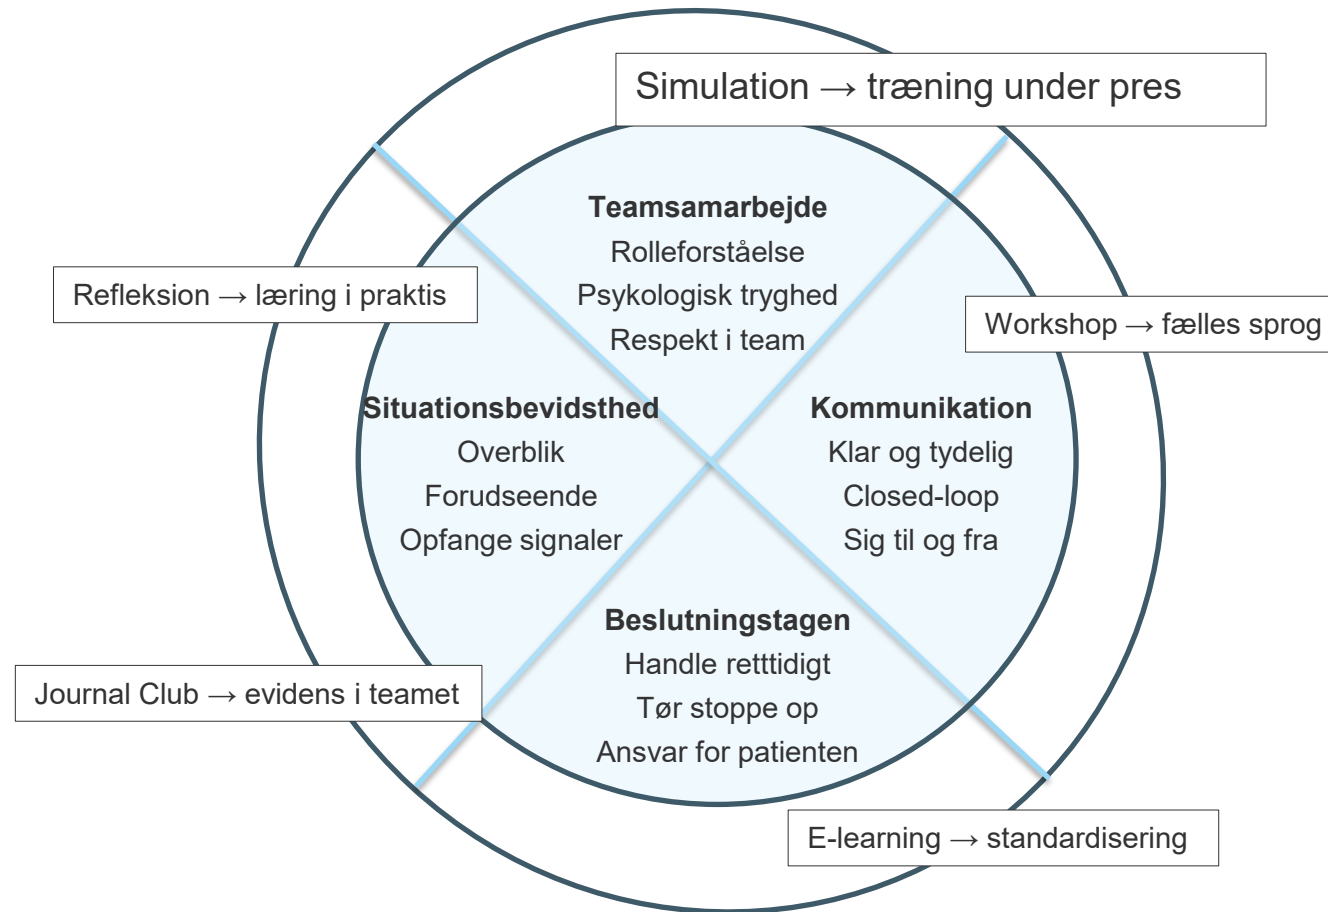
Simulation → træning under pres

Refleksion → læring i praktis

Teamsamarbejde
Rolleforståelse
Psykologisk tryghed
Respekt i team

Workshop → fælles sprog

Situationsbevidsthed
Overblik
Forudseende
Opfange signaler

Kommunikation
Klar og tydelig
Closed-loop
Sig til og fra

Beslutningstagen
Handle retttidigt
Tør stoppe op
Ansvar for patienten

Journal Club → evidens i teamet

E-learning → standardisering